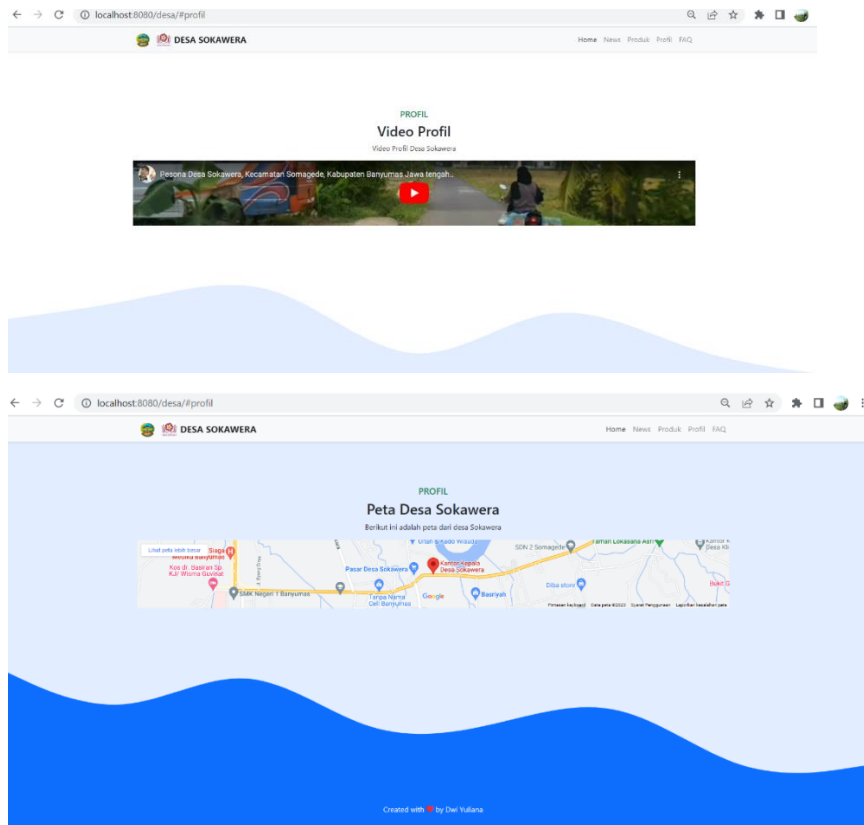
localhost:8080/desa/#profil

DESA SOKAWERA

Home News Produk Profil FAQ

PROFIL
Video Profil
Video Profil Desa Sokawera

Pesona Desa Sokawera, Kecamatan Somagede, Kabupaten Banyumas Jawa tengah...

localhost:8080/desa/#profil

DESA SOKAWERA

Home News Produk Profil FAQ

PROFIL
Peta Desa Sokawera
Berikut ini adalah peta dari desa Sokawera

Lihat peta lebih besar
Siaga
Klinik dr. Basirun Sp. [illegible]
Pasar Desa Sokawera
Kantor Kepala Desa Sokawera
SDN 2 Somagede
Taman Lokasana Asri
SMK Negeri 1 Banyumas
Tanpa Nama Deli Banyumas
Google
Basriyah
Diba store
Pintasan keyboard Data peta ©2023 Syarat Penggunaan Laporkan kesalahan peta

Created with ❤ by Dwi Yuliana